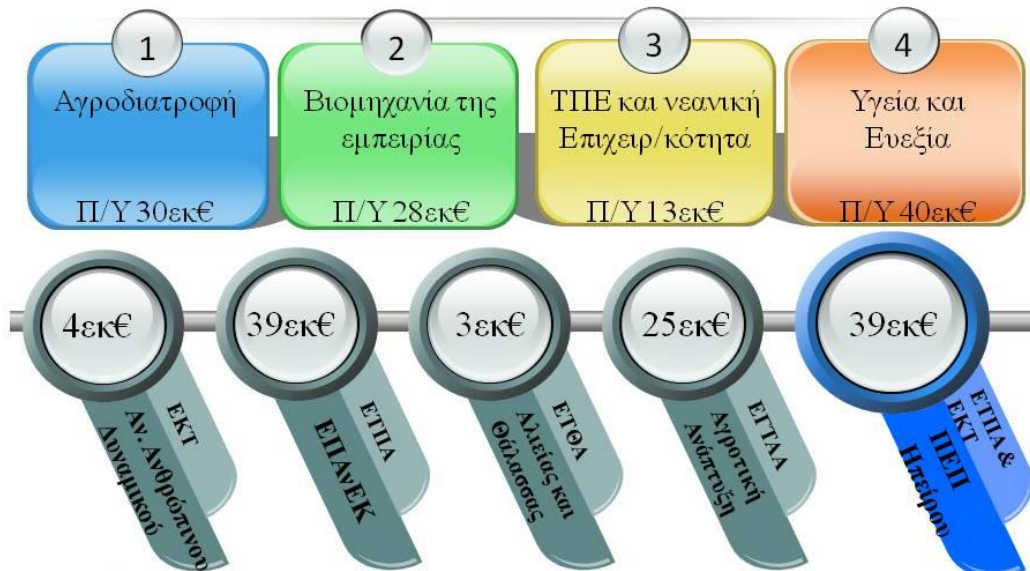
1
Αγροδιατροφή
Π/Υ 30εκ€

2
Βιομηχανία της εμπειρίας
Π/Υ 28εκ€

3
ΤΠΕ και νεανική Επιχειρ/κότητα
Π/Υ 13εκ€

4
Υγεία και Ευεξία
Π/Υ 40εκ€

4εκ€
ΕΚΤ
Αν. Ανθρώπινου Δυναμικού

39εκ€
ΕΤΠΑ
ΕΠΑνΕΚ

3εκ€
ΕΤΘΑ
Αλιείας και Θάλασσας

25εκ€
ΕΓΤΑΑ
Αγροτική Ανάπτυξη

39εκ€
ΕΤΠΑ &
ΕΚΤ
ΠΕΠ
Ηπείρου